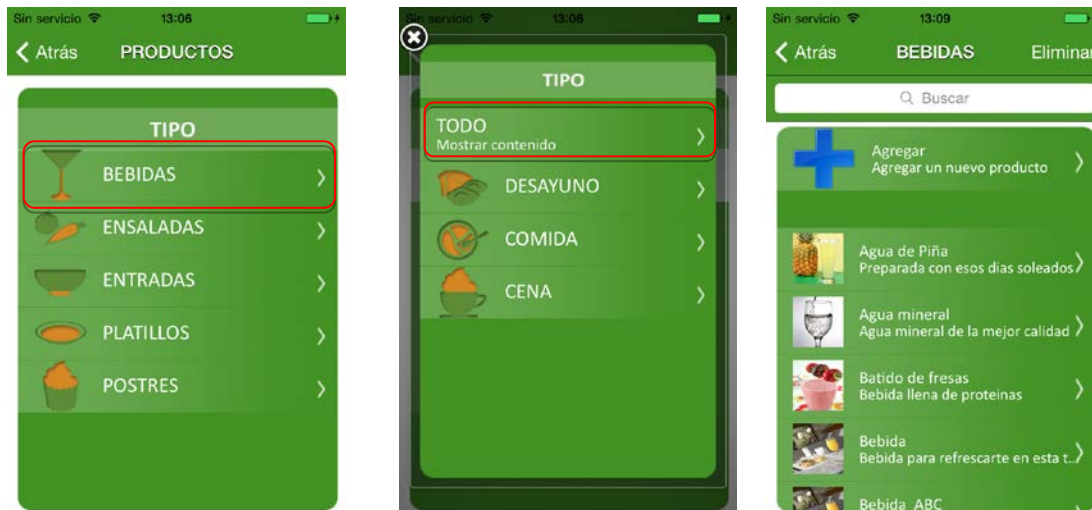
Sin servicio 13:06
Atrás PRODUCTOS
TIPO
BEBIDAS
ENSALADAS
ENTRADAS
PLATILLOS
POSTRES

Sin servicio 13:06
TIPO
TODO
Mostrar contenido
DESAYUNO
COMIDA
CENA

Sin servicio 13:09
Atrás BEBIDAS Eliminar
Buscar
Agregar
Agregar un nuevo producto
Agua de Piña
Preparada con esos dias soleados
Agua mineral
Agua mineral de la mejor calidad
Batido de fresas
Bebida llena de proteinas
Bebida
Bebida para refrescarte en esta t...
Bebida ABC